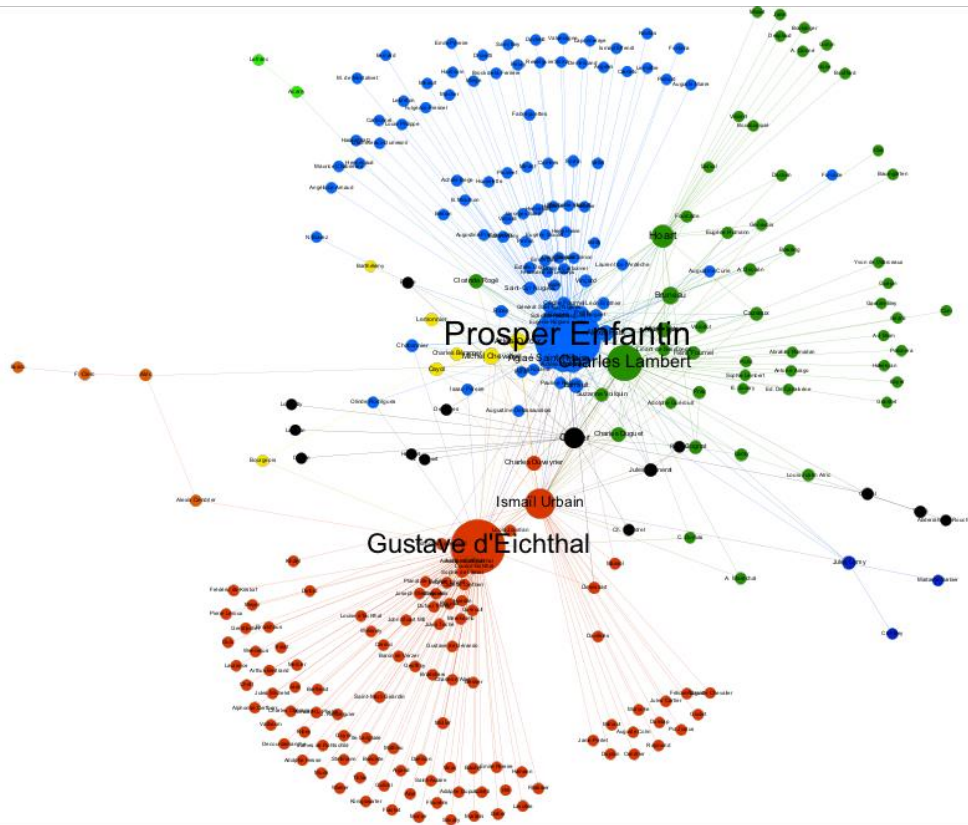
Prosper Enfantin

Charles Lambert

Gustave d'Eichthal

Ismaïl Urbain

Hoart

Bruneau

Clorinde Rogé

Charles Duveyrier

Charles Duguet

Julie Fanfernot

Isaac Pereire

Aglaé Saint-Hilaire

Michel Chevalier

Cayol

Lemonnier

Chevalier

Olinde Rodrigues

Eugène Pereire

Augustin Colin

Jules Lechevalier

Saint-Simon

Abel Transon

Alexis Petit

Bourgeois

Ballanche

Barrault

Jean Reynaud

Suzanne Voilquin

Louis Jourdan

Jules Favre

Charles Pennekère

Saint-Marc Girardin

John Stuart Mill

Auguste Comte

A. Bineau

Alexis Petit

Louise Laure Cairé

C. Borne

E. Duveyrier

Fournel

Julie Terry

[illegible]